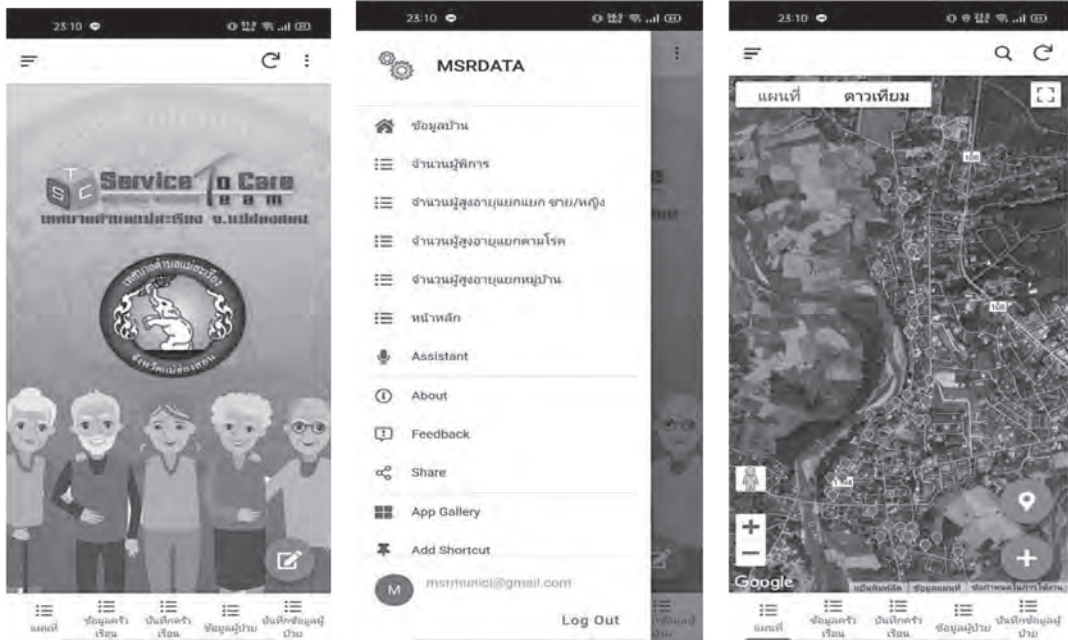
23:10

Service To Care
Team
เทศบาลตำบลแม่สะเรียง จ.แม่ฮ่องสอน

เทศบาลตำบลแม่สะเรียง
จังหวัดแม่ฮ่องสอน

แผนที่ ข้อมูลครัวเรือน บันทึกครัวเรือน ข้อมูลผู้ป่วย บันทึกข้อมูลผู้ป่วย

23:10

MSRDATA

ข้อมูลบ้าน
จำนวนผู้พิการ
จำนวนผู้สูงอายุแยกแยก ชาย/หญิง
จำนวนผู้สูงอายุแยกตามโรค
จำนวนผู้สูงอายุแยกหมู่บ้าน
หน้าหลัก
Assistant
About
Feedback
Share
App Gallery
Add Shortcut
M msrmunici@gmail.com
Log Out

23:10

แผนที่ ดาวเทียม

Google

แผนที่ ข้อมูลครัวเรือน บันทึกครัวเรือน ข้อมูลผู้ป่วย บันทึกข้อมูลผู้ป่วย